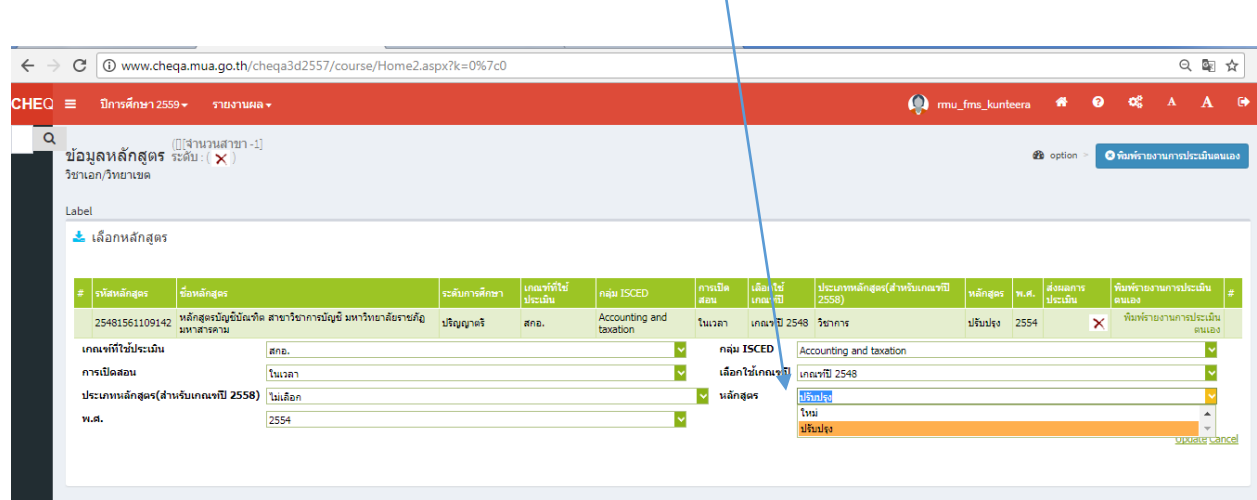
www.cheqa.mua.go.th/cheqa3d2557/course/Home2.aspx?k=0%7c0

CHEQ ปีการศึกษา 2559 รายงานผล rmu_fms_kunteera A A

ข้อมูลหลักสูตร ()[จำนวนสาขา -1] ระดับ : ( ✕ )
วิชาเอก/วิทยาเขต

option พิมพ์รายงานการประเมินตนเอง

Label

เลือกหลักสูตร

| # | รหัสหลักสูตร | ชื่อหลักสูตร | ระดับการศึกษา | เกณฑ์ที่ใช้ประเมิน | กลุ่ม ISCED | การเปิดสอน | เลือกใช้เกณฑ์ปี | ประเภทหลักสูตร(สำหรับเกณฑ์ปี 2558) | หลักสูตร | พ.ศ. | ส่งผลการประเมิน | พิมพ์รายงานการประเมินตนเอง | # |
|---|---|---|---|---|---|---|---|---|---|---|---|---|---|
| | 25481561109142 | หลักสูตรบัญชีบัณฑิต สาขาวิชาการบัญชี มหาวิทยาลัยราชภัฏมหาสารคาม | ปริญญาตรี | สกอ. | Accounting and taxation | ในเวลา | เกณฑ์ปี 2548 | วิชาการ | ปรับปรุง | 2554 | ✕ | พิมพ์รายงานการประเมินตนเอง | |

เกณฑ์ที่ใช้ประเมิน สกอ.
กลุ่ม ISCED Accounting and taxation
การเปิดสอน ในเวลา
เลือกใช้เกณฑ์ปี เกณฑ์ปี 2548
ประเภทหลักสูตร(สำหรับเกณฑ์ปี 2558) ไม่เลือก
หลักสูตร ปรับปรุง
ใหม่
ปรับปรุง
พ.ศ. 2554
Update Cancel